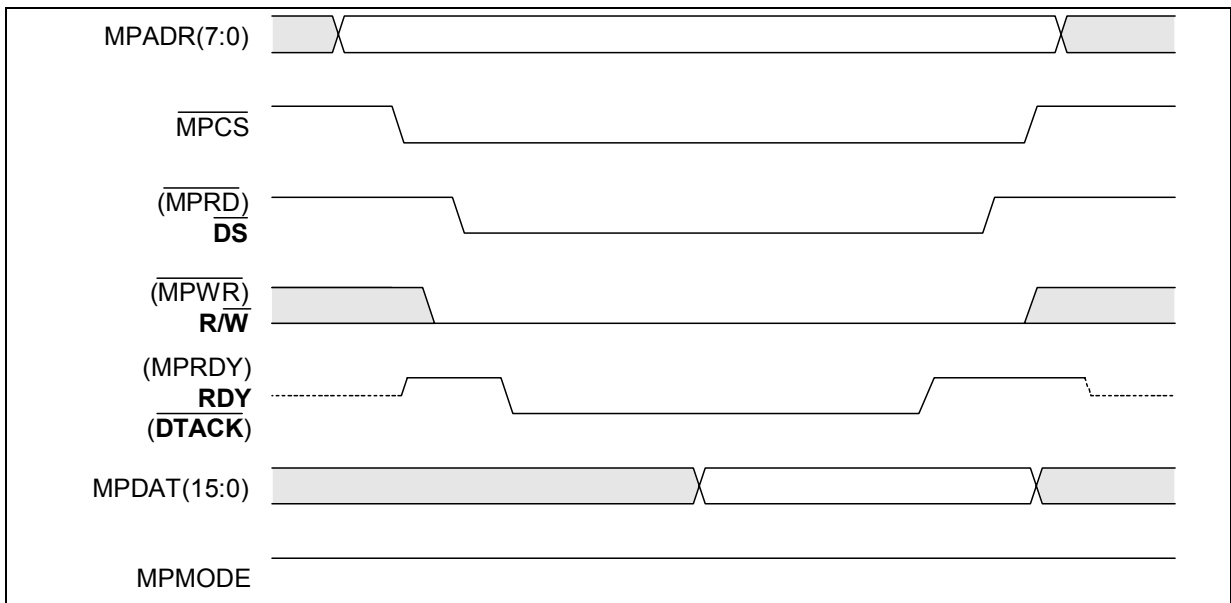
MPADR(7:0)

$\overline{\text{MPCS}}$

($\overline{\text{MPRD}}$)
$\overline{\textbf{DS}}$

($\overline{\text{MPWR}}$)
$\textbf{R/}\overline{\textbf{W}}$

(MPRDY)
**RDY**
($\overline{\textbf{DTACK}}$)

MPDAT(15:0)

MPMODE